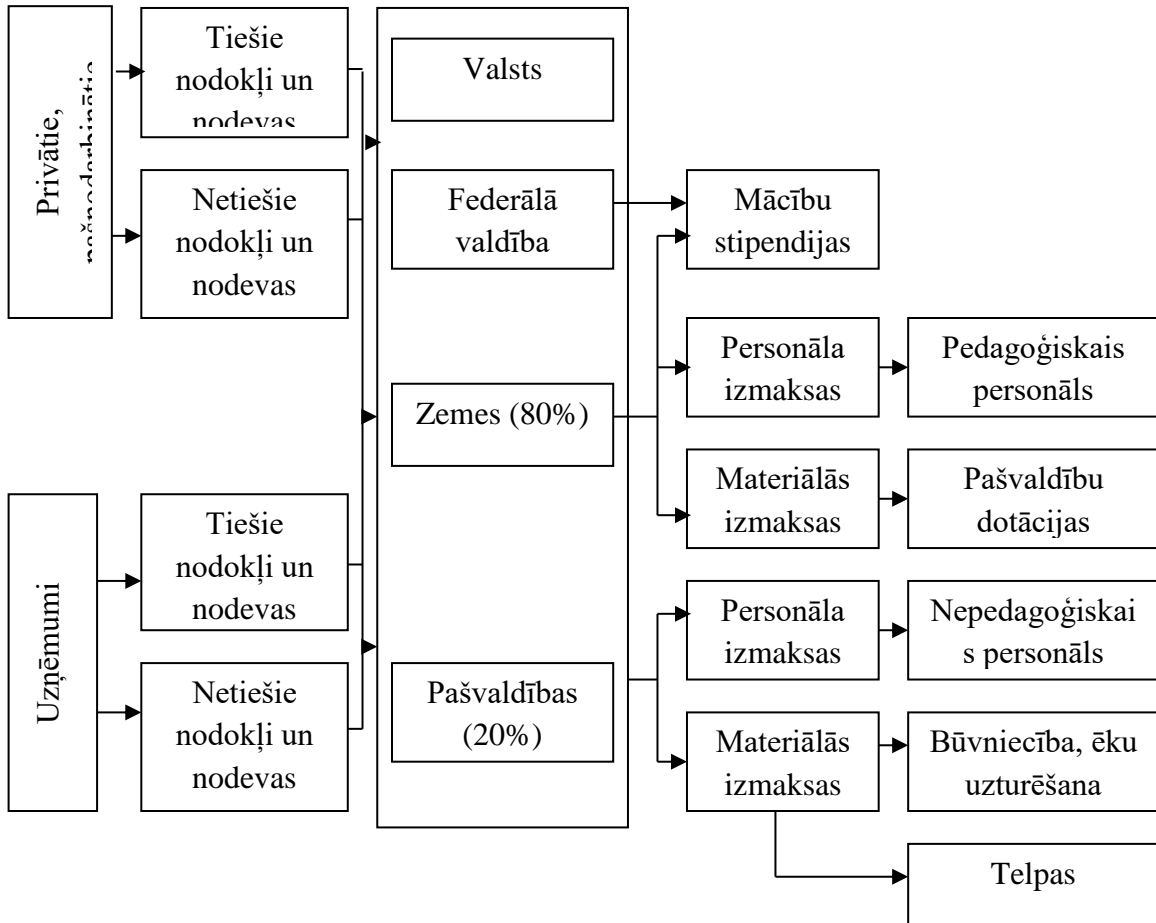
Privātie, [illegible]

Tiešie nodokļi un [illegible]

Netiešie nodokļi un nodevas

Uzņēmumi

Tiešie nodokļi un nodevas

Netiešie nodokļi un nodevas

Valsts

Federālā valdība

Zemes (80%)

Pašvaldības (20%)

Mācību stipendijas

Personāla izmaksas

Pedagoģiskais personāls

Materiālās izmaksas

Pašvaldību dotācijas

Personāla izmaksas

Nepedagoģiskai s personāls

Materiālās izmaksas

Būvniecība, ēku uzturēšana

Telpas